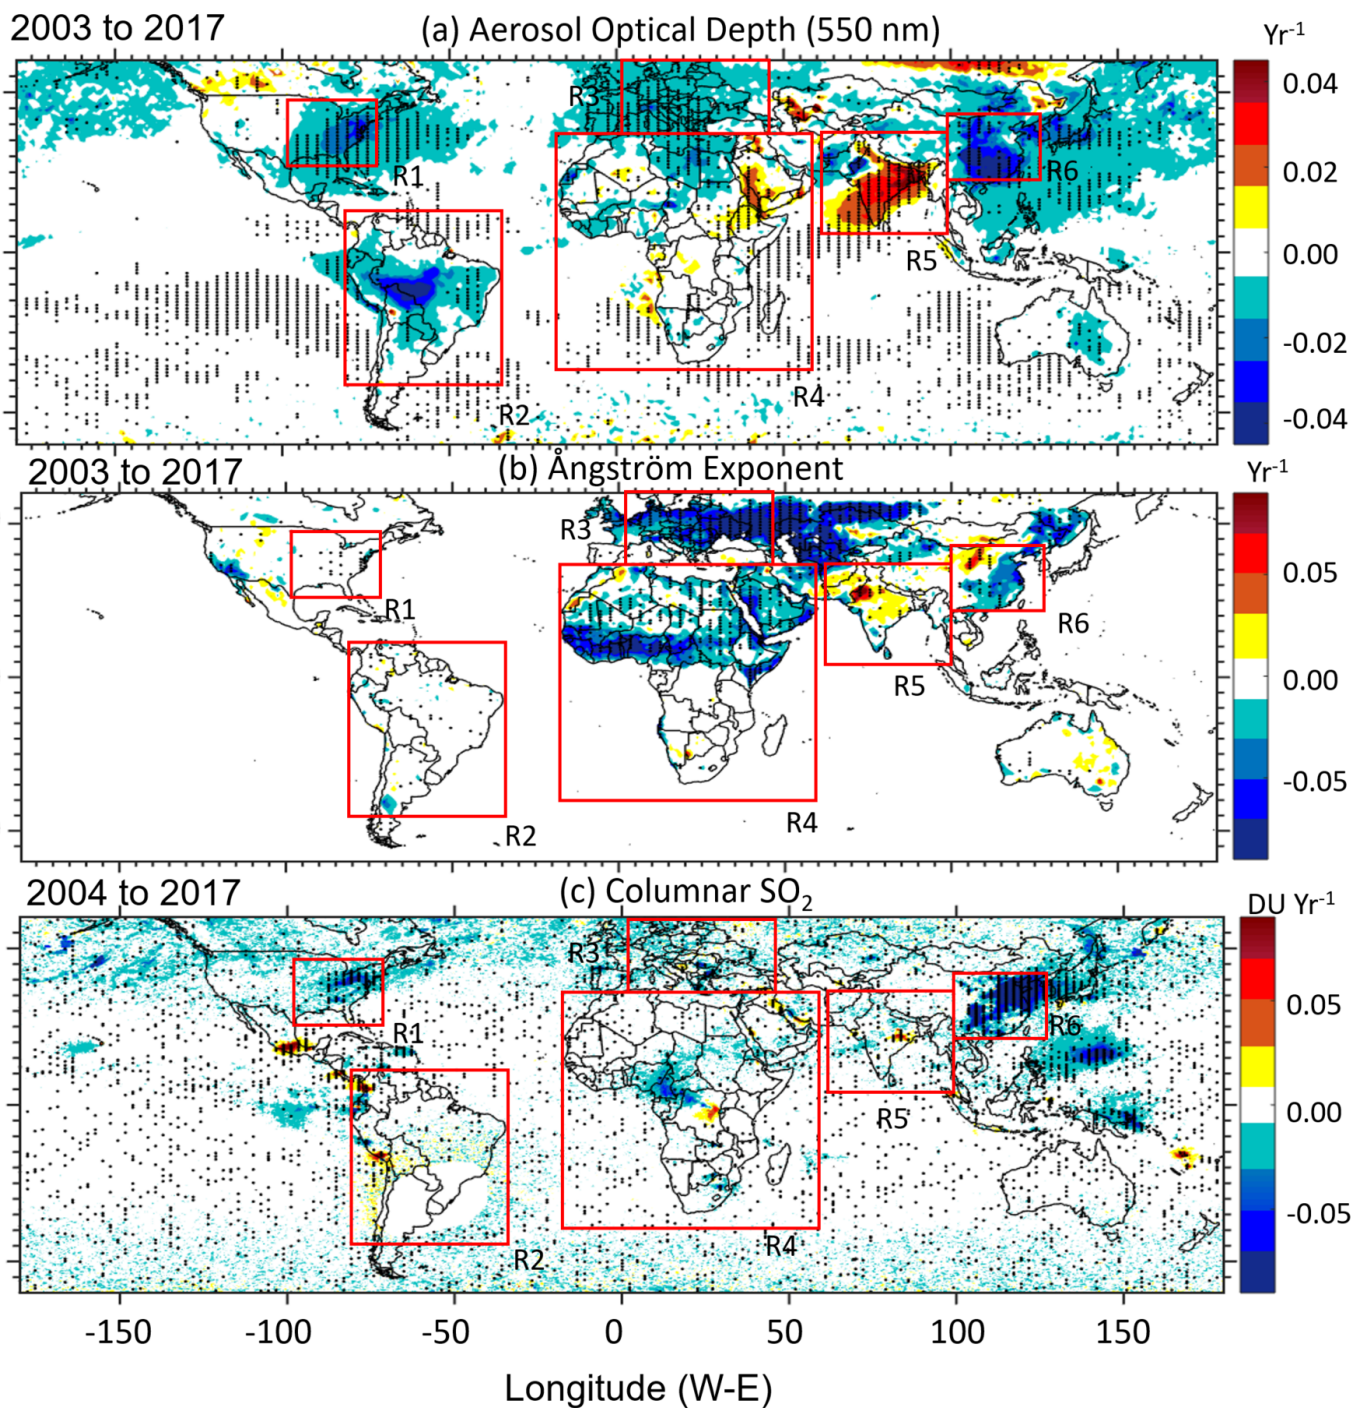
2003 to 2017

(a) Aerosol Optical Depth (550 nm)

Yr$^{-1}$

0.04
0.02
0.00
-0.02
-0.04

R3
R1
R6
R5
R2
R4

2003 to 2017

(b) Ångström Exponent

Yr$^{-1}$

0.05
0.00
-0.05

R3
R1
R6
R5
R2
R4

2004 to 2017

(c) Columnar $SO_2$

DU Yr$^{-1}$

0.05
0.00
-0.05

R3
R1
R6
R5
R2
R4

-150 -100 -50 0 50 100 150

Longitude (W-E)